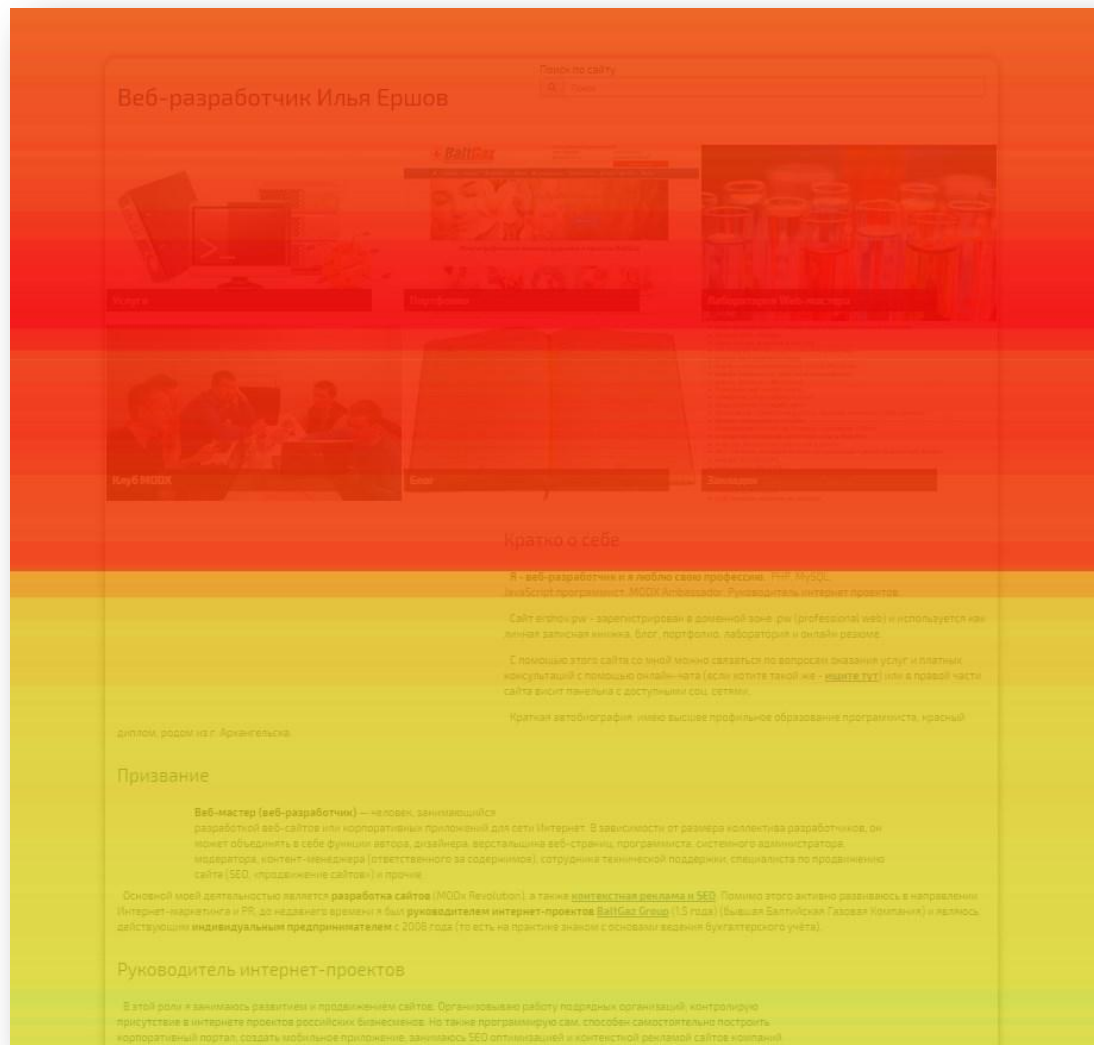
Поиск по сайту

Веб-разработчик Илья Ершов

Услуги

Портфолио

Лаборатория Web-мастера

Клуб MODX

Блог

Закладки

Кратко о себе

Я - веб-разработчик и я люблю свою профессию. PHP, MySQL, JavaScript программист. MODX Ambassador. Руководитель интернет проектов.

Сайт ershov.pw - зарегистрирован в доменной зоне .pw (professional web) и используется как личная записная книжка, блог, портфолио, лаборатория и онлайн резюме.

С помощью этого сайта со мной можно связаться по вопросам оказания услуг и платных консультаций с помощью онлайн-чата (если хотите такой же - ищите тут) или в правой части сайта висит панелька с доступными соц. сетями.

Краткая автобиография: имею высшее профильное образование программиста, красный диплом, родом из г. Архангельска.

Призвание

Веб-мастер (веб-разработчик) — человек, занимающийся разработкой веб-сайтов или корпоративных приложений для сети Интернет. В зависимости от размера коллектива разработчиков, он может объединять в себе функции автора, дизайнера, верстальщика веб-страниц, программиста, системного администратора, модератора, контент-менеджера (ответственного за содержимое), сотрудника технической поддержки, специалиста по продвижению сайтов (SEO, «продвижение сайтов») и прочие.

Основной моей деятельностью является разработка сайтов (MODx Revolution), а также контекстная реклама и SEO. Помимо этого активно развиваюсь в направлении Интернет-маркетинга и PR, до недавнего времени я был руководителем интернет-проектов BaltGaz Group (1.5 года) (бывшая Балтийская Газовая Компания) и являюсь действующим индивидуальным предпринимателем с 2008 года (то есть на практике знаком с основами ведения бухгалтерского учёта).

Руководитель интернет-проектов

В этой роли я занимаюсь развитием и продвижением сайтов. Организовываю работу подрядных организаций, контролирую присутствие в интернете проектов российских бизнесменов. Но также программирую сам, способен самостоятельно построить корпоративный портал, создать мобильное приложение, занимаюсь SEO оптимизацией и контекстной рекламой сайтов компаний.